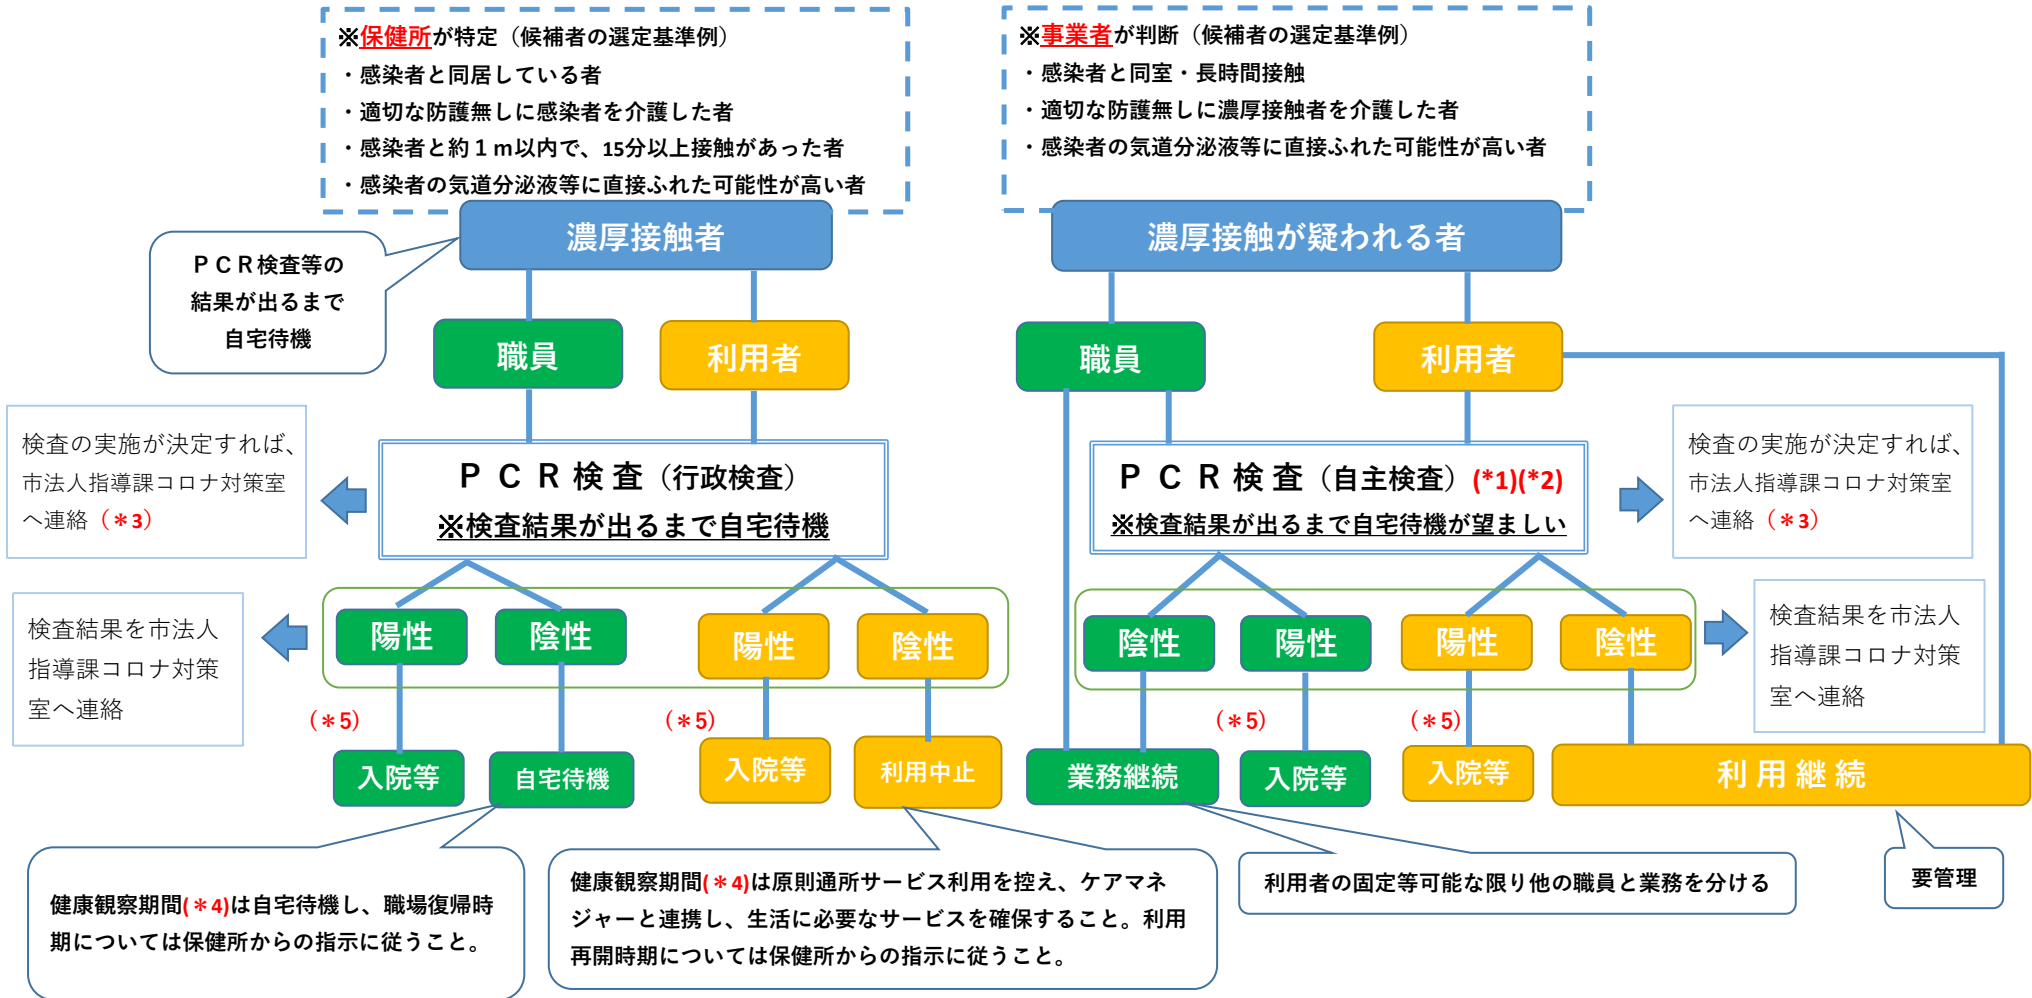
※保健所が特定（候補者の選定基準例）
・感染者と同居している者
・適切な防護無しに感染者を介護した者
・感染者と約１ｍ以内で、15分以上接触があった者
・感染者の気道分泌液等に直接ふれた可能性が高い者

※事業者が判断（候補者の選定基準例）
・感染者と同室・長時間接触
・適切な防護無しに濃厚接触者を介護した者
・感染者の気道分泌液等に直接ふれた可能性が高い者

濃厚接触者

濃厚接触が疑われる者

ＰＣＲ検査等の結果が出るまで自宅待機

職員

利用者

職員

利用者

検査の実施が決定すれば、市法人指導課コロナ対策室へ連絡（＊3）

ＰＣＲ検査（行政検査）
※検査結果が出るまで自宅待機

ＰＣＲ検査（自主検査）(*1)(*2)
※検査結果が出るまで自宅待機が望ましい

検査の実施が決定すれば、市法人指導課コロナ対策室へ連絡（＊3）

検査結果を市法人指導課コロナ対策室へ連絡

陽性

陰性

陽性

陰性

陰性

陽性

陽性

陰性

検査結果を市法人指導課コロナ対策室へ連絡

（＊5）

（＊5）

（＊5）

（＊5）

入院等

自宅待機

入院等

利用中止

業務継続

入院等

入院等

利用継続

健康観察期間(＊4)は自宅待機し、職場復帰時期については保健所からの指示に従うこと。

健康観察期間(＊4)は原則通所サービス利用を控え、ケアマネジャーと連携し、生活に必要なサービスを確保すること。利用再開時期については保健所からの指示に従うこと。

利用者の固定等可能な限り他の職員と業務を分ける

要管理